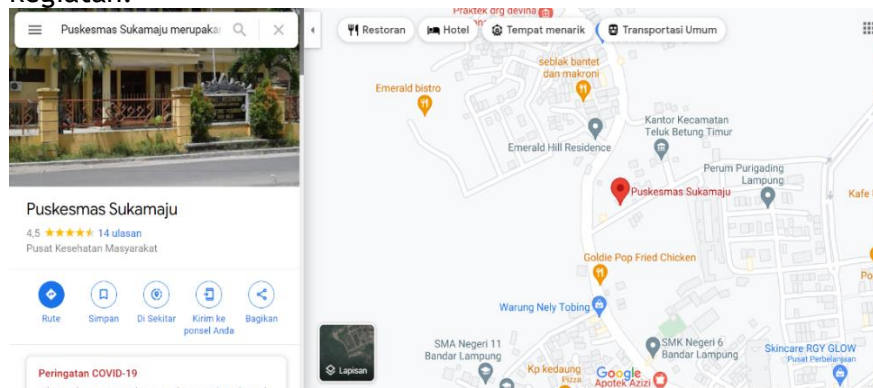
Kegiatan.

Puskesmas Sukamaju merupakan

Restoran
Hotel
Tempat menarik
Transportasi Umum

Puskesmas Sukamaju
4,5 ★★★★★ 14 ulasan
Pusat Kesehatan Masyarakat

Rute
Simpan
Di Sekitar
Kirim ke ponsel Anda
Bagikan

Peringatan COVID-19

Lapisan

Praktek drg devina
seblak bantet dan makroni
Emerald bistro
Kantor Kecamatan Teluk Betung Timur
Emerald Hill Residence
Perum Purigading Lampung
Puskesmas Sukamaju
Kafe
Goldie Pop Fried Chicken
Warung Nely Tobing
SMA Negeri 11 Bandar Lampung
SMK Negeri 6 Bandar Lampung
Skincare RGY GLOW
Pusat Perbelanjaan
Kp kedaung Pizza
Google
Apotek Azizi